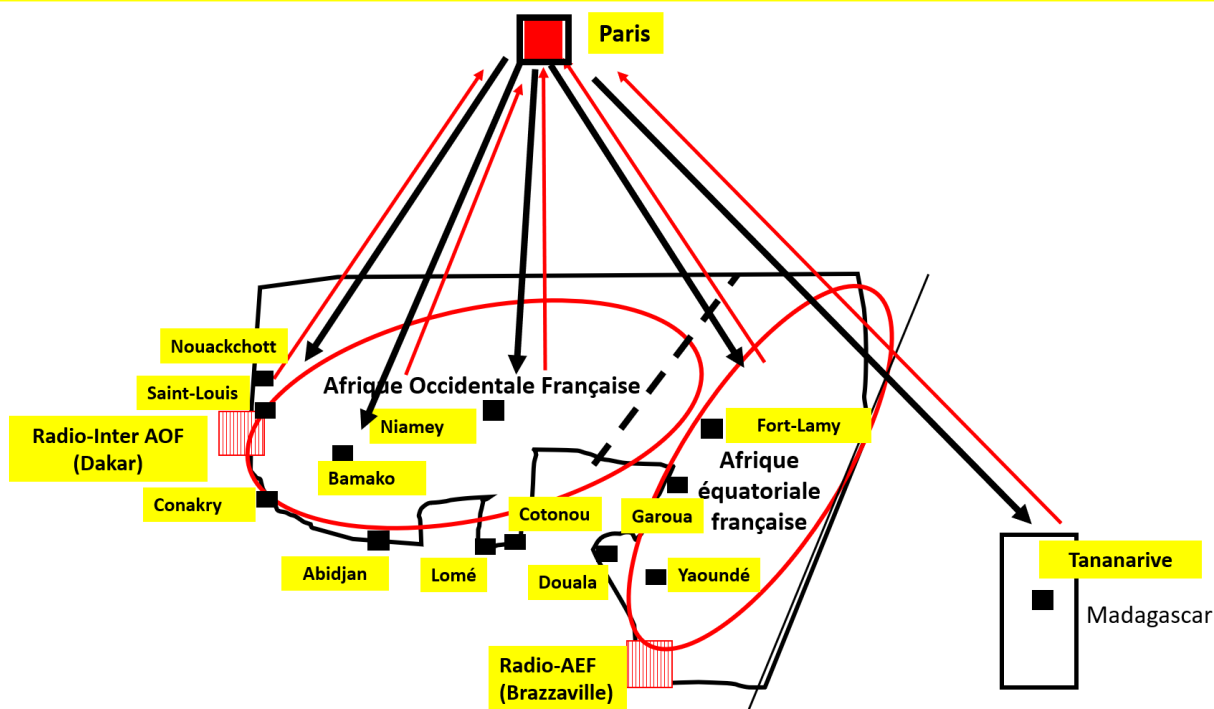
Paris

Nouackchott

Saint-Louis

Radio-Inter AOF (Dakar)

Afrique Occidentale Française

Niamey

Bamako

Conakry

Abidjan

Lomé

Cotonou

Fort-Lamy

Afrique équatoriale française

Garoua

Douala

Yaoundé

Radio-AEF (Brazzaville)

Tananarive

Madagascar